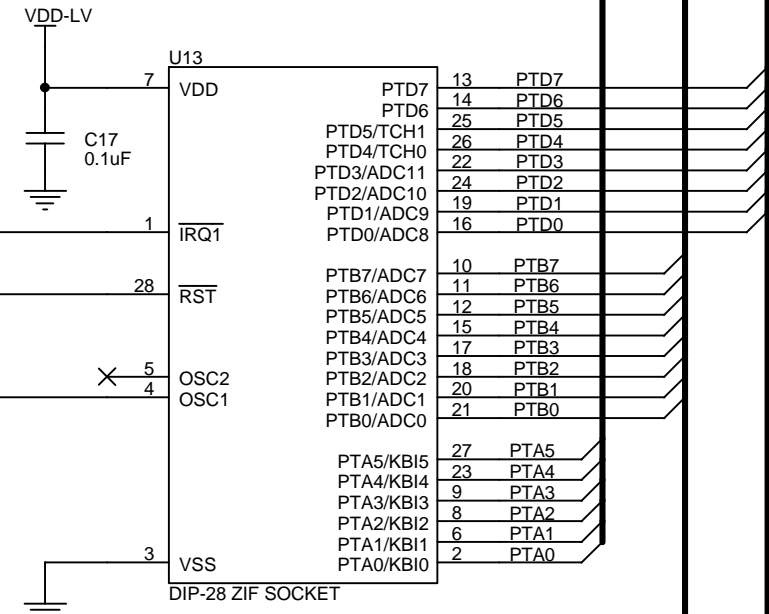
VDD-LV

U13

7 VDD

C17
0.1uF

1 $\overline{IRQ1}$

28 $\overline{RST}$

5 OSC2
4 OSC1

3 VSS

DIP-28 ZIF SOCKET

PTD7 13 PTD7
PTD6 14 PTD6
PTD5/TCH1 25 PTD5
PTD4/TCH0 26 PTD4
PTD3/ADC11 22 PTD3
PTD2/ADC10 24 PTD2
PTD1/ADC9 19 PTD1
PTD0/ADC8 16 PTD0

PTB7/ADC7 10 PTB7
PTB6/ADC6 11 PTB6
PTB5/ADC5 12 PTB5
PTB4/ADC4 15 PTB4
PTB3/ADC3 17 PTB3
PTB2/ADC2 18 PTB2
PTB1/ADC1 20 PTB1
PTB0/ADC0 21 PTB0

PTA5/KBI5 27 PTA5
PTA4/KBI4 23 PTA4
PTA3/KBI3 9 PTA3
PTA2/KBI2 8 PTA2
PTA1/KBI1 6 PTA1
PTA0/KBI0 2 PTA0